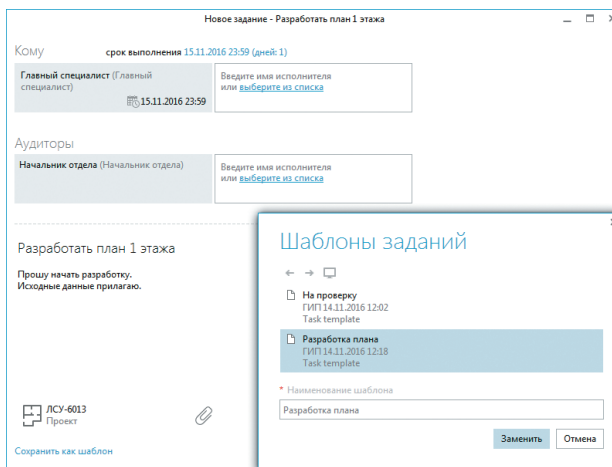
Новое задание - Разработать план 1 этажа

Кому

срок выполнения 15.11.2016 23:59 (дней: 1)

Главный специалист (Главный специалист)

15.11.2016 23:59

Введите имя исполнителя или выберите из списка

Аудиторы

Начальник отдела (Начальник отдела)

Введите имя исполнителя или выберите из списка

Разработать план 1 этажа

Прошу начать разработку.
Исходные данные прилагаю.

ЛСУ-6013
Проект

Сохранить как шаблон

Шаблоны заданий

На проверку
ГИП 14.11.2016 12:02
Task template

Разработка плана
ГИП 14.11.2016 12:18
Task template

* Наименование шаблона

Разработка плана

Заменить

Отмена